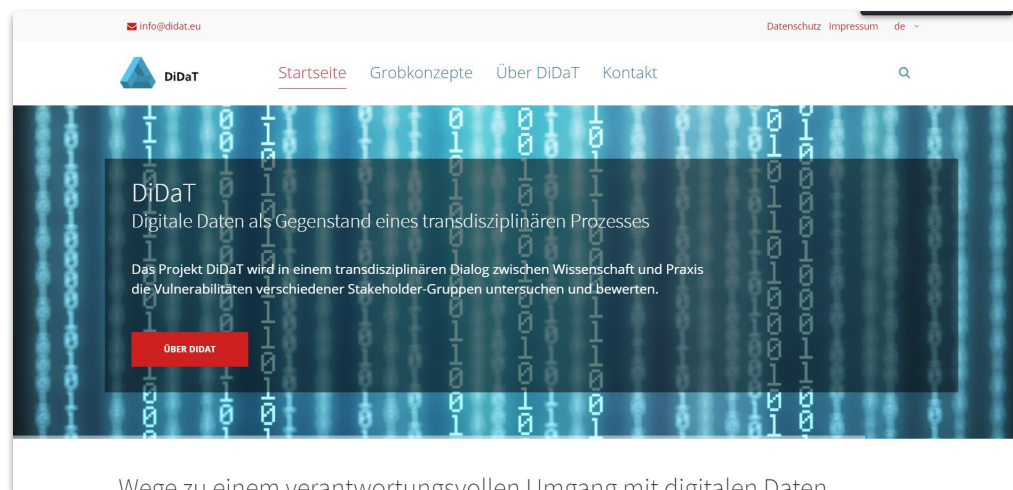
info@didat.eu

Datenschutz Impressum de

DiDaT

Startseite Grobkonzepte Über DiDaT Kontakt

DiDaT

Digitale Daten als Gegenstand eines transdisziplinären Prozesses

Das Projekt DiDaT wird in einem transdisziplinären Dialog zwischen Wissenschaft und Praxis die Vulnerabilitäten verschiedener Stakeholder-Gruppen untersuchen und bewerten.

ÜBER DIDAT

Wege zu einem verantwortungsvollen Umgang mit digitalen Daten